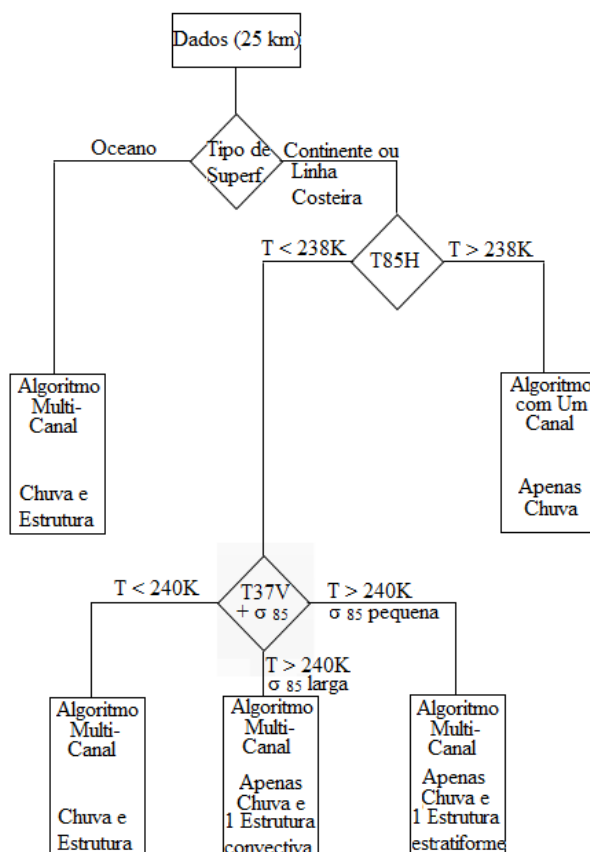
Dados (25 km)

Oceano

Tipo de Superf.

Continente ou Linha Costeira

T < 238K

T85H

T > 238K

Algoritmo Multi-Canal

Chuva e Estrutura

Algoritmo com Um Canal

Apenas Chuva

T < 240K

T37V + $\sigma_{85}$

T > 240K
$\sigma_{85}$ pequena

T > 240K
$\sigma_{85}$ larga

Algoritmo Multi-Canal

Chuva e Estrutura

Algoritmo Multi-Canal

Apenas Chuva e 1 Estrutura convectiva

Algoritmo Multi-Canal

Apenas Chuva e 1 Estrutura estratiforme